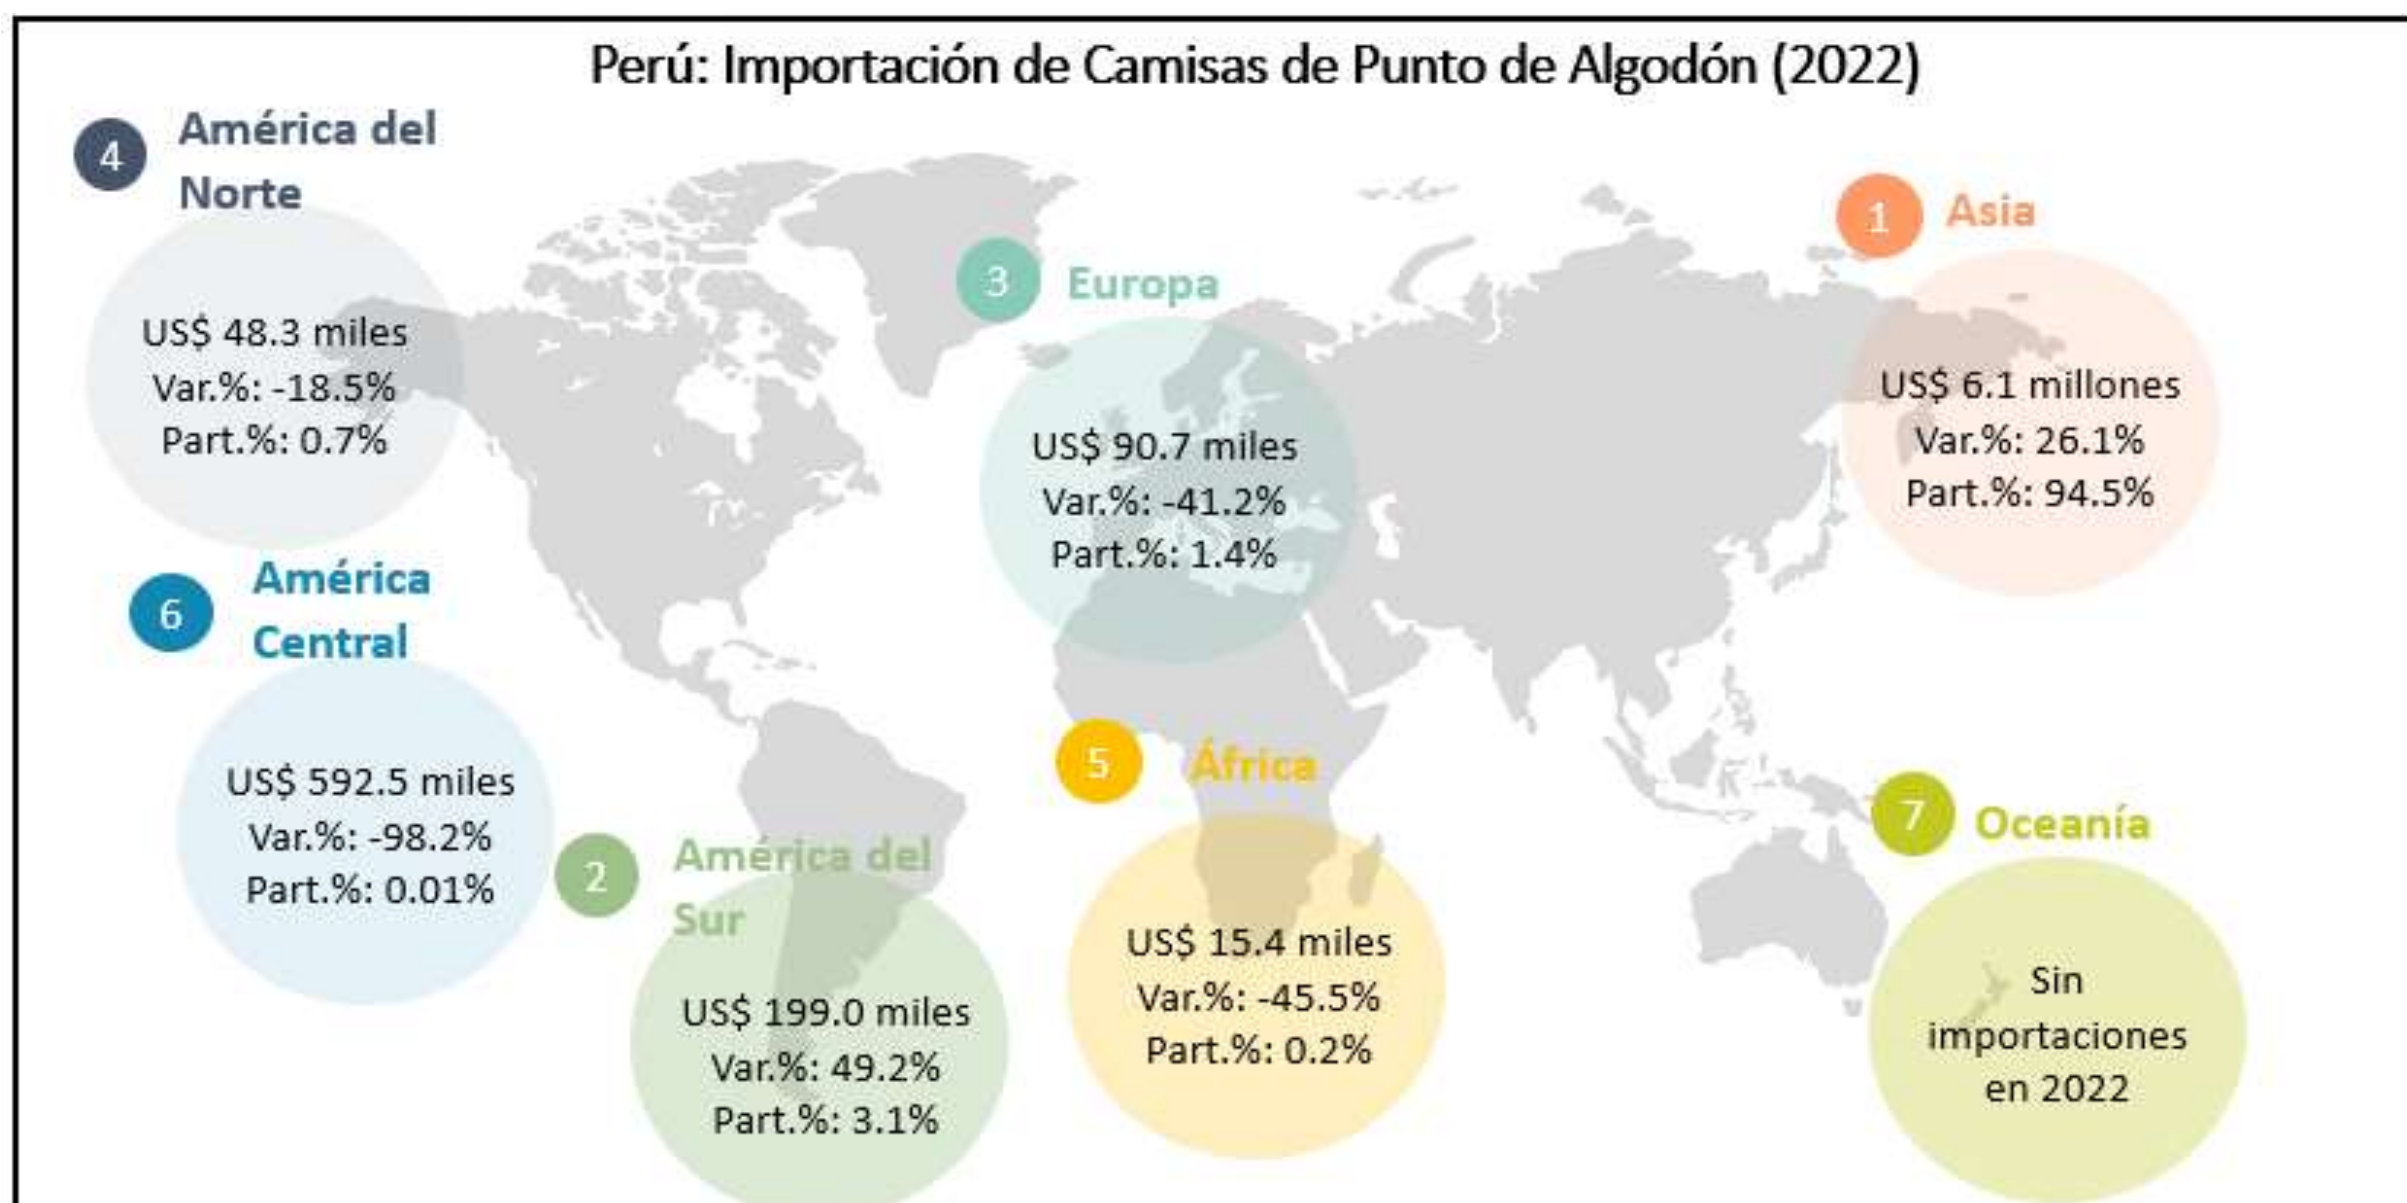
Perú: Importación de Camisas de Punto de Algodón (2022)

4 América del Norte

US$ 48.3 miles
Var.%: -18.5%
Part.%: 0.7%

3 Europa

US$ 90.7 miles
Var.%: -41.2%
Part.%: 1.4%

1 Asia

US$ 6.1 millones
Var.%: 26.1%
Part.%: 94.5%

6 América Central

US$ 592.5 miles
Var.%: -98.2%
Part.%: 0.01%

2 América del Sur

US$ 199.0 miles
Var.%: 49.2%
Part.%: 3.1%

5 África

US$ 15.4 miles
Var.%: -45.5%
Part.%: 0.2%

7 Oceanía

Sin importaciones en 2022